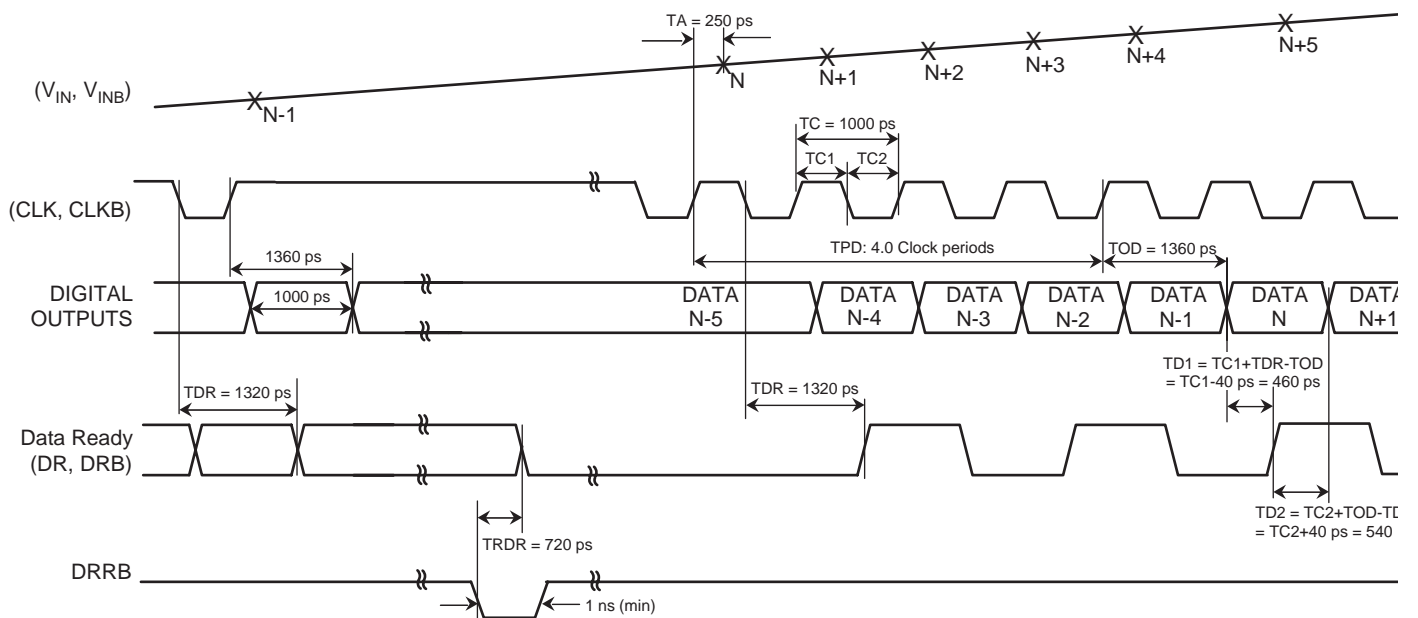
TA = 250 ps

N-1
N
N+1
N+2
N+3
N+4
N+5

($V_{IN}$, $V_{INB}$)

TC = 1000 ps
TC1
TC2

(CLK, CLKB)

1360 ps
TPD: 4.0 Clock periods
TOD = 1360 ps

DIGITAL OUTPUTS
1000 ps
DATA N-5
DATA N-4
DATA N-3
DATA N-2
DATA N-1
DATA N
DATA N+1

TD1 = TC1+TDR-TOD
= TC1-40 ps = 460 ps

TDR = 1320 ps
TDR = 1320 ps

Data Ready (DR, DRB)

TD2 = TC2+TOD-TD
= TC2+40 ps = 540

TRDR = 720 ps

DRRB
1 ns (min)